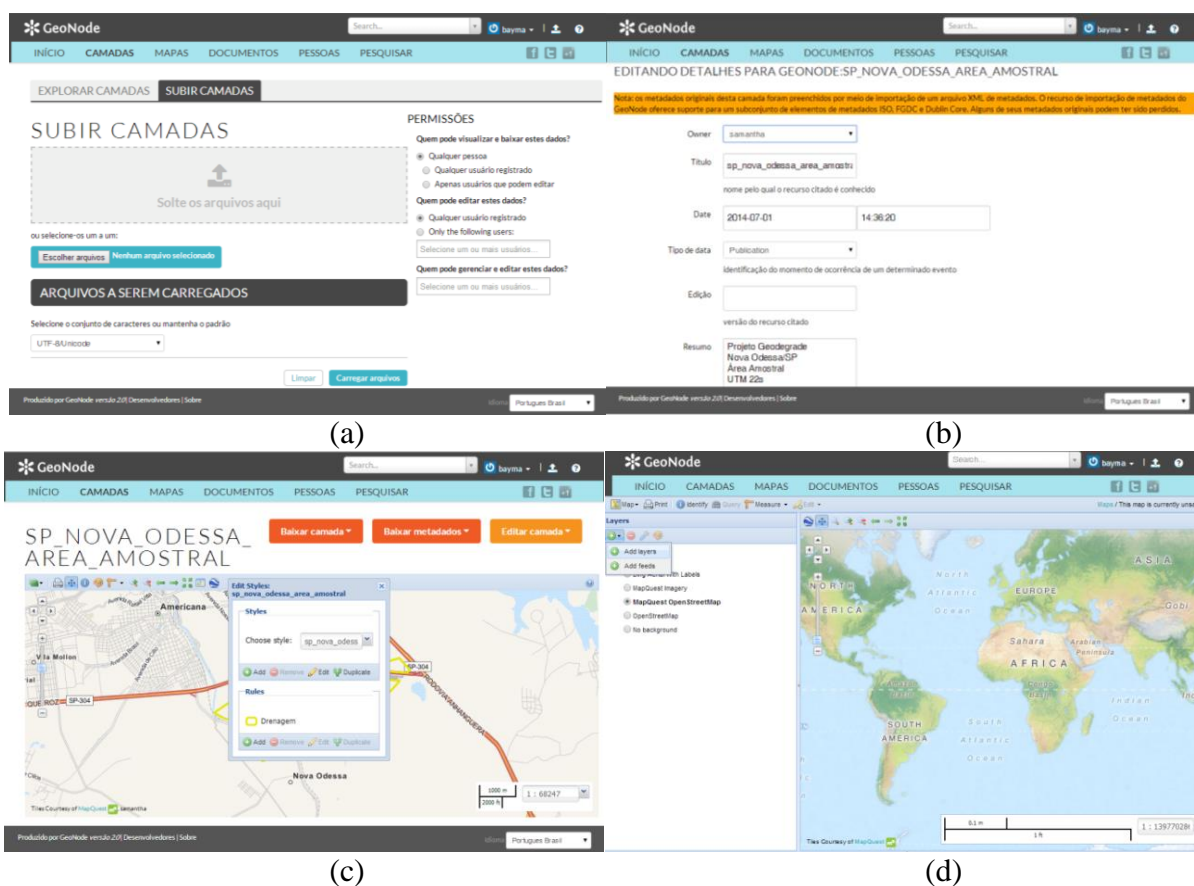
GeoNode
Search...
bayma
INÍCIO CAMADAS MAPAS DOCUMENTOS PESSOAS PESQUISAR
EXPLORAR CAMADAS SUBIR CAMADAS
SUBIR CAMADAS
Solte os arquivos aqui
ou selecione-os um a um:
Escolher arquivos Nenhum arquivo selecionado
ARQUIVOS A SEREM CARREGADOS
Selecione o conjunto de caracteres ou mantenha o padrão
UTF-8/Unicode
PERMISSÕES
Quem pode visualizar e baixar estes dados?
Qualquer pessoa
Qualquer usuário registrado
Apenas usuários que podem editar
Quem pode editar estes dados?
Qualquer usuário registrado
Only the following users:
Selecione um ou mais usuários...
Quem pode gerenciar e editar estes dados?
Selecione um ou mais usuários...
Limpar Carregar arquivos
Produzido por GeoNode versão 2.0 | Desenvolvedores | Sobre
Idioma Portugues Brasil
(a)

GeoNode
Search...
bayma
INÍCIO CAMADAS MAPAS DOCUMENTOS PESSOAS PESQUISAR
EDITANDO DETALHES PARA GEONODE:SP_NOVA_ODESSA_AREA_AMOSTRAL
Nota: os metadados originais desta camada foram preenchidos por meio de importação de um arquivo XML de metadados. O recurso de importação de metadados do GeoNode oferece suporte para um subconjunto de elementos de metadados ISO, FGDC e Dublin Core. Alguns de seus metadados originais podem ter sido perdidos.
Owner samantha
Título sp_nova_odessa_area_amostra
nome pelo qual o recurso citado é conhecido
Date 2014-07-01 14:36:20
Tipo de data Publication
identificação do momento de ocorrência de um determinado evento
Edição
versão do recurso citado
Resumo Projeto Geodegrade Nova Odessa/SP Área Amostral UTM 22s
Produzido por GeoNode versão 2.0 | Desenvolvedores | Sobre
Idioma Portugues Brasil
(b)

GeoNode
Search...
bayma
INÍCIO CAMADAS MAPAS DOCUMENTOS PESSOAS PESQUISAR
SP_NOVA_ODESSA_AREA_AMOSTRAL
Baixar camada Baixar metadados Editar camada
Edit Styles: sp_nova_odessa_area_amostral
Styles
Choose style: sp_nova_odess
Add Remove Edit Duplicate
Rules
Drenagem
Add Remove Edit Duplicate
Americana
Vila Mollon
SP-304
SP-304
Nova Odessa
1000 m
2000 ft
1 : 68247
Tiles Courtesy of MapQuest samantha
Produzido por GeoNode versão 2.0 | Desenvolvedores | Sobre
Idioma Portugues Brasil
(c)

GeoNode
Search...
bayma
INÍCIO CAMADAS MAPAS DOCUMENTOS PESSOAS PESQUISAR
Map Print Identify Query Measure Edit
Maps / This map is currently uns
Layers
Add layers
Add feeds
Bing Aerial With Labels
MapQuest Imagery
MapQuest OpenStreetMap
OpenStreetMap
No background
NORTH AMERICA
North Atlantic Ocean
EUROPE
ASIA
Gobi
Sahara
Arabian Peninsula
AFRICA
Indian Ocean
SOUTH AMERICA
South Atlantic Ocean
0.1 m
1 ft
1 : 13977028
Tiles Courtesy of MapQuest
(d)